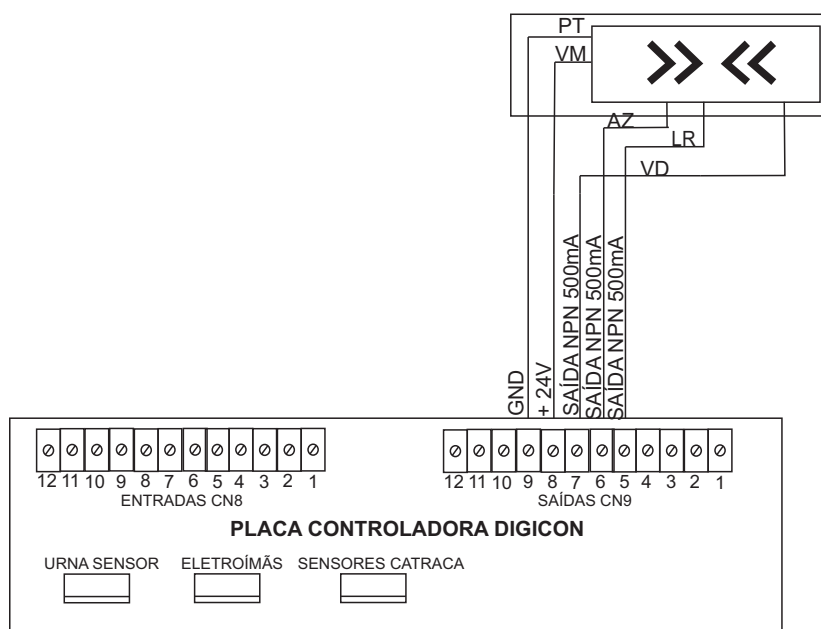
PT
VM
AZ
LR
VD

GND
+ 24V
SAÍDA NPN 500mA
SAÍDA NPN 500mA
SAÍDA NPN 500mA

12 11 10 9 8 7 6 5 4 3 2 1
ENTRADAS CN8

12 11 10 9 8 7 6 5 4 3 2 1
SAÍDAS CN9

PLACA CONTROLADORA DIGICON

URNA SENSOR
ELETROÍMÃS
SENSORES CATRACA